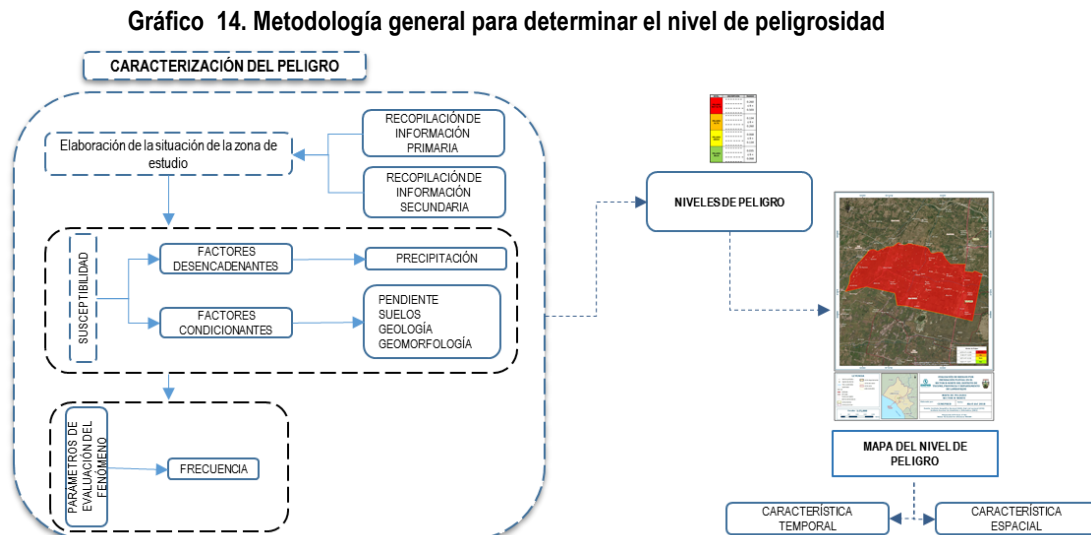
Gráfico 14. Metodología general para determinar el nivel de peligrosidad

CARACTERIZACIÓN DEL PELIGRO

Elaboración de la situación de la zona de estudio

RECOPILACIÓN DE INFORMACIÓN PRIMARIA

RECOPILACIÓN DE INFORMACIÓN SECUNDARIA

SUSCEPTIBILIDAD

FACTORES DESENCADENANTES

PRECIPITACIÓN

FACTORES CONDICIONANTES

PENDIENTE
SUELOS
GEOLOGÍA
GEOMORFOLOGÍA

PARAMETROS DE EVALUACIÓN DEL FENÓMENO

FRECUENCIA

NIVELES DE PELIGRO

MAPA DEL NIVEL DE PELIGRO

CARACTERÍSTICA TEMPORAL

CARACTERÍSTICA ESPACIAL